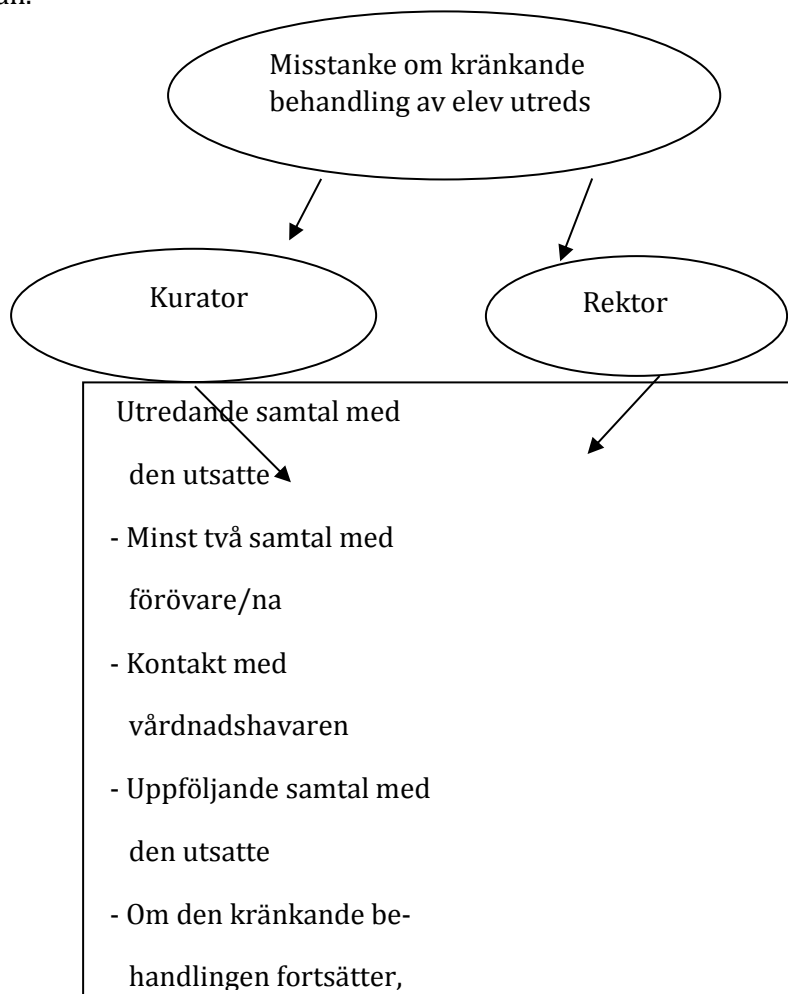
Misstanke om kränkande behandling av elev utreds

Kurator

Rektor

Utredande samtal med den utsatte

- Minst två samtal med förövare/na

- Kontakt med vårdnadshavaren

- Uppföljande samtal med den utsatte

- Om den kränkande behandlingen fortsätter,